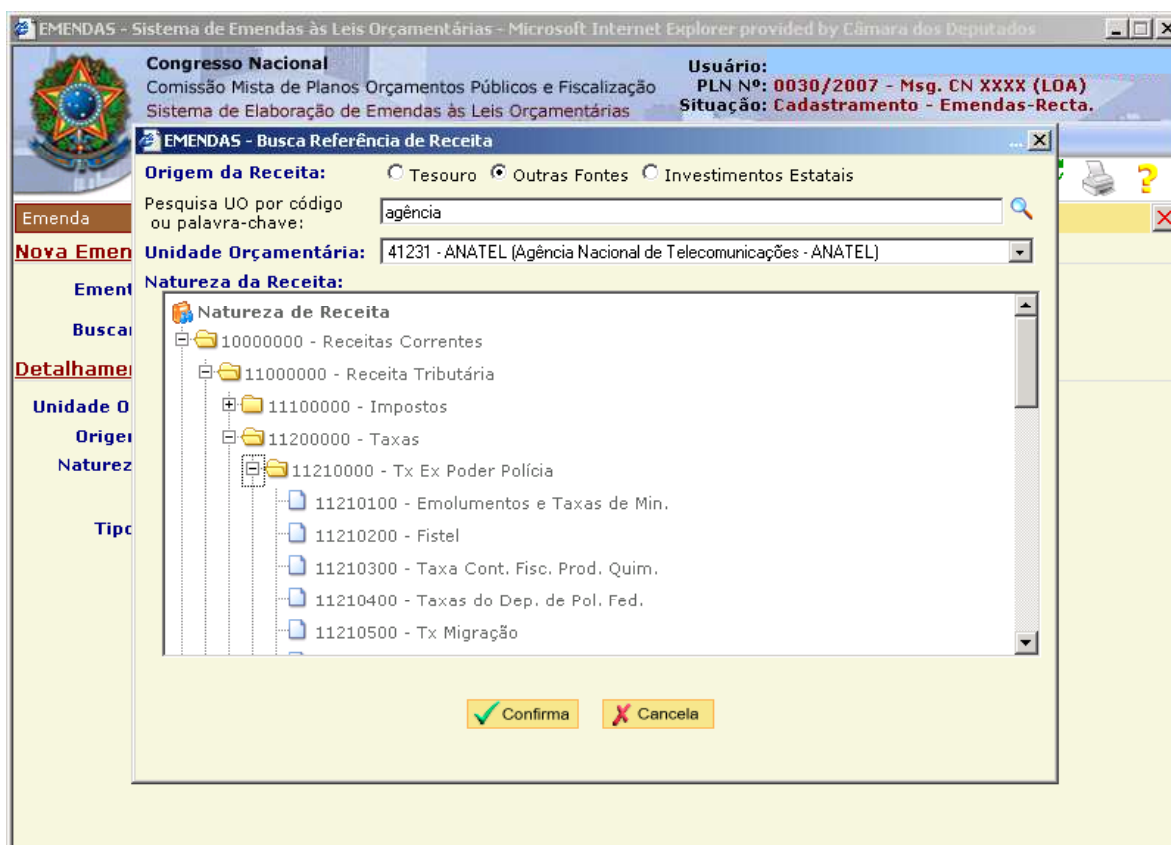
EMENDAS - Sistema de Emendas às Leis Orçamentárias - Microsoft Internet Explorer provided by Câmara dos Deputados

Congresso Nacional
Comissão Mista de Planos Orçamentos Públicos e Fiscalização
Sistema de Elaboração de Emendas às Leis Orçamentárias

Usuário:
PLN Nº: 0030/2007 - Msg. CN XXXX (LOA)
Situação: Cadastramento - Emendas-Recta.

Emenda
Nova Emen
Ement
Buscar
Detalhamen
Unidade O
Origem
Naturez
Tipo

EMENDAS - Busca Referência de Receita

Origem da Receita: Tesouro Outras Fontes Investimentos Estatais

Pesquisa UO por código ou palavra-chave: agência

Unidade Orçamentária: 41231 - ANATEL (Agência Nacional de Telecomunicações - ANATEL)

Natureza da Receita:

Natureza de Receita
10000000 - Receitas Correntes
11000000 - Receita Tributária
11100000 - Impostos
11200000 - Taxas
11210000 - Tx Ex Poder Polícia
11210100 - Emolumentos e Taxas de Min.
11210200 - Fistel
11210300 - Taxa Cont. Fisc. Prod. Quim.
11210400 - Taxas do Dep. de Pol. Fed.
11210500 - Tx Migração

Confirma
Cancela